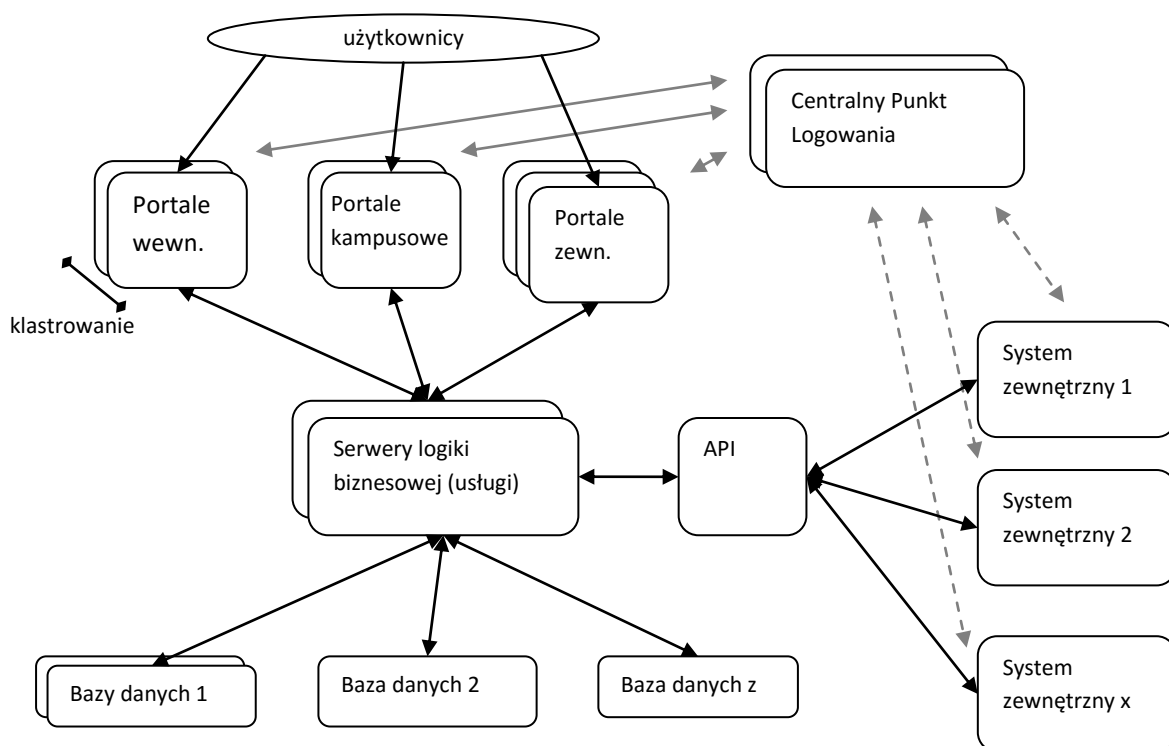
użytkownicy

Centralny Punkt Logowania

Portale wewn.

Portale kampusowe

Portale zewn.

klastrowanie

System zewnętrzny 1

Serwery logiki biznesowej (usługi)

API

System zewnętrzny 2

Bazy danych 1

Baza danych 2

Baza danych z

System zewnętrzny x